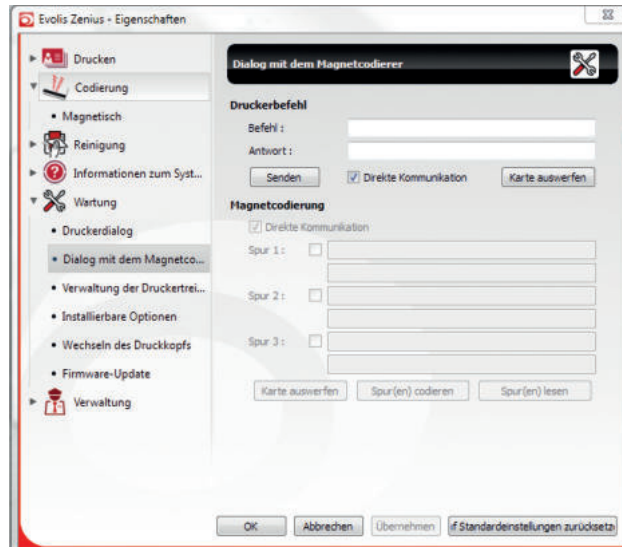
Evolis Zenius - Eigenschaften

Drucken
Codierung
• Magnetisch
Reinigung
Informationen zum Syst...
Wartung
• Druckerdialog
• Dialog mit dem Magnetco...
• Verwaltung der Druckertrei...
• Installierbare Optionen
• Wechseln des Druckkopfs
• Firmware-Update
Verwaltung

Dialog mit dem Magnetcodierer

Druckerbefehl
Befehl :
Antwort :
Senden
Direkte Kommunikation
Karte auswerfen

Magnetcodierung
Direkte Kommunikation
Spur 1 :
Spur 2 :
Spur 3 :
Karte auswerfen
Spur(en) codieren
Spur(en) lesen

OK
Abbrechen
Übernehmen
Standardeinstellungen zurücksetz